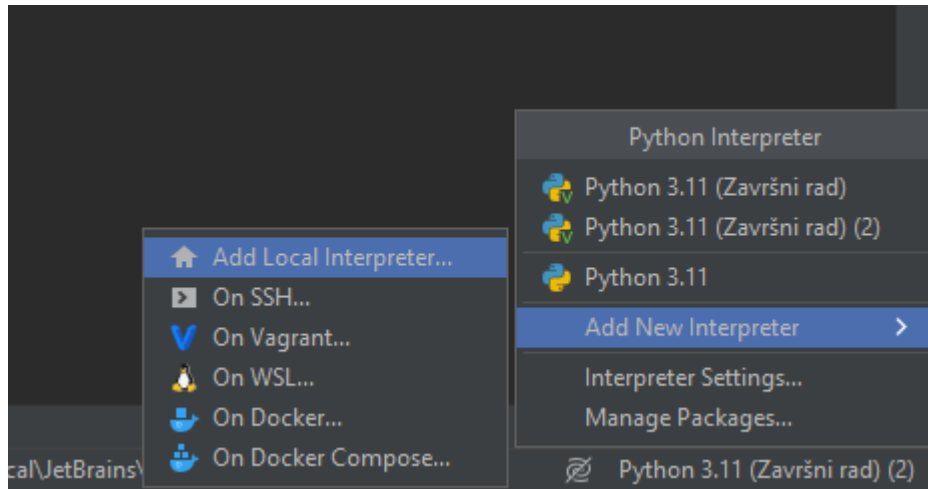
Python Interpreter
Python 3.11 (Završni rad)
Python 3.11 (Završni rad) (2)
Python 3.11
Add New Interpreter
Interpreter Settings...
Manage Packages...

Add Local Interpreter...
On SSH...
On Vagrant...
On WSL...
On Docker...
On Docker Compose...

cal\JetBrains\
Python 3.11 (Završni rad) (2)